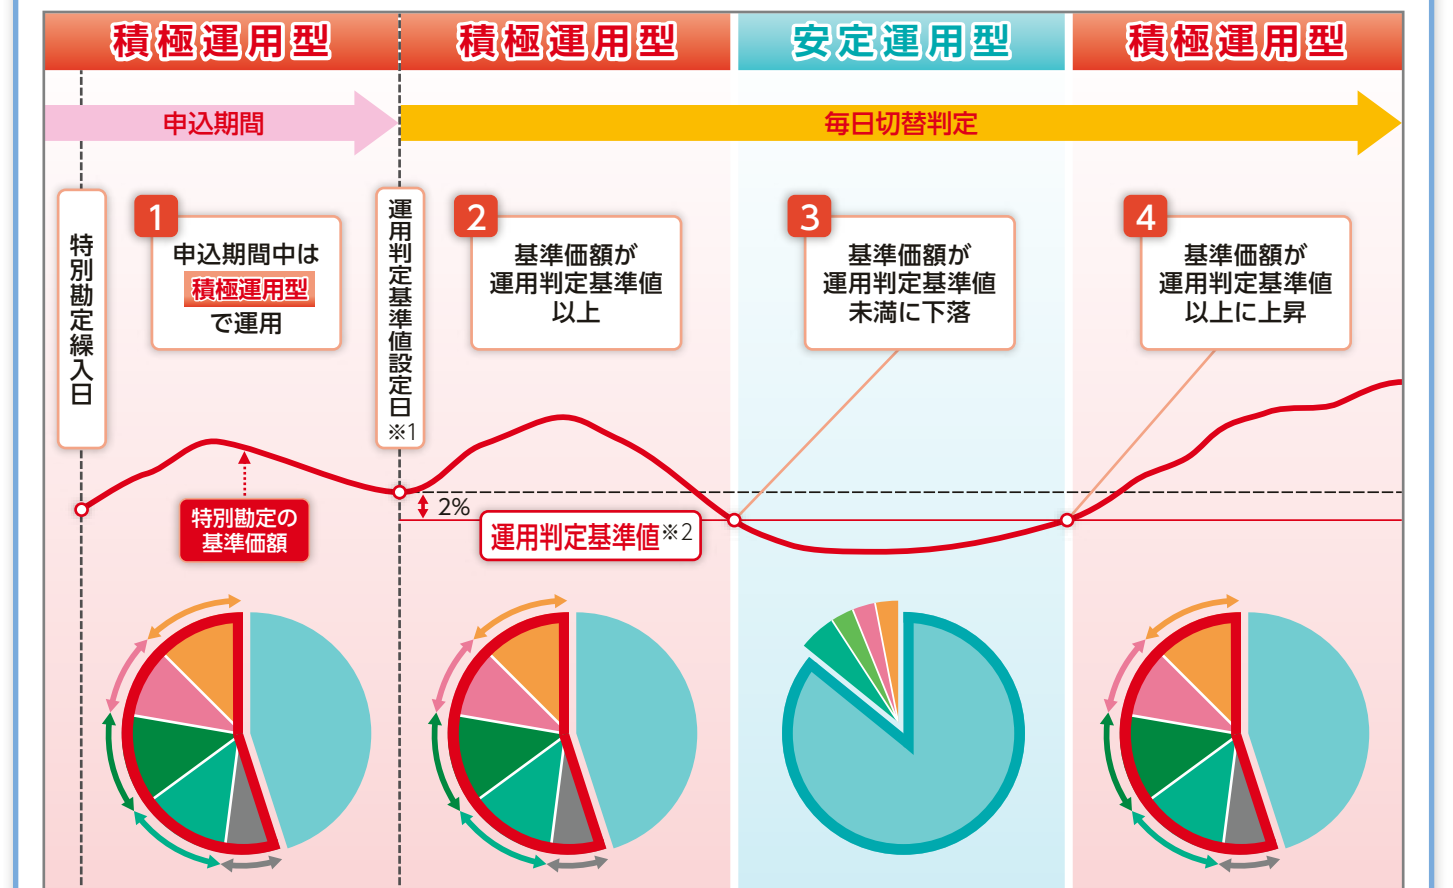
積極運用型　積極運用型　安定運用型　積極運用型

申込期間

毎日切替判定

特別勘定繰入日

1
申込期間中は
積極運用型
で運用

運用判定基準値設定日※1

2
基準価額が
運用判定基準値
以上

3
基準価額が
運用判定基準値
未満に下落

4
基準価額が
運用判定基準値
以上に上昇

2%

特別勘定の
基準価額

運用判定基準値※2